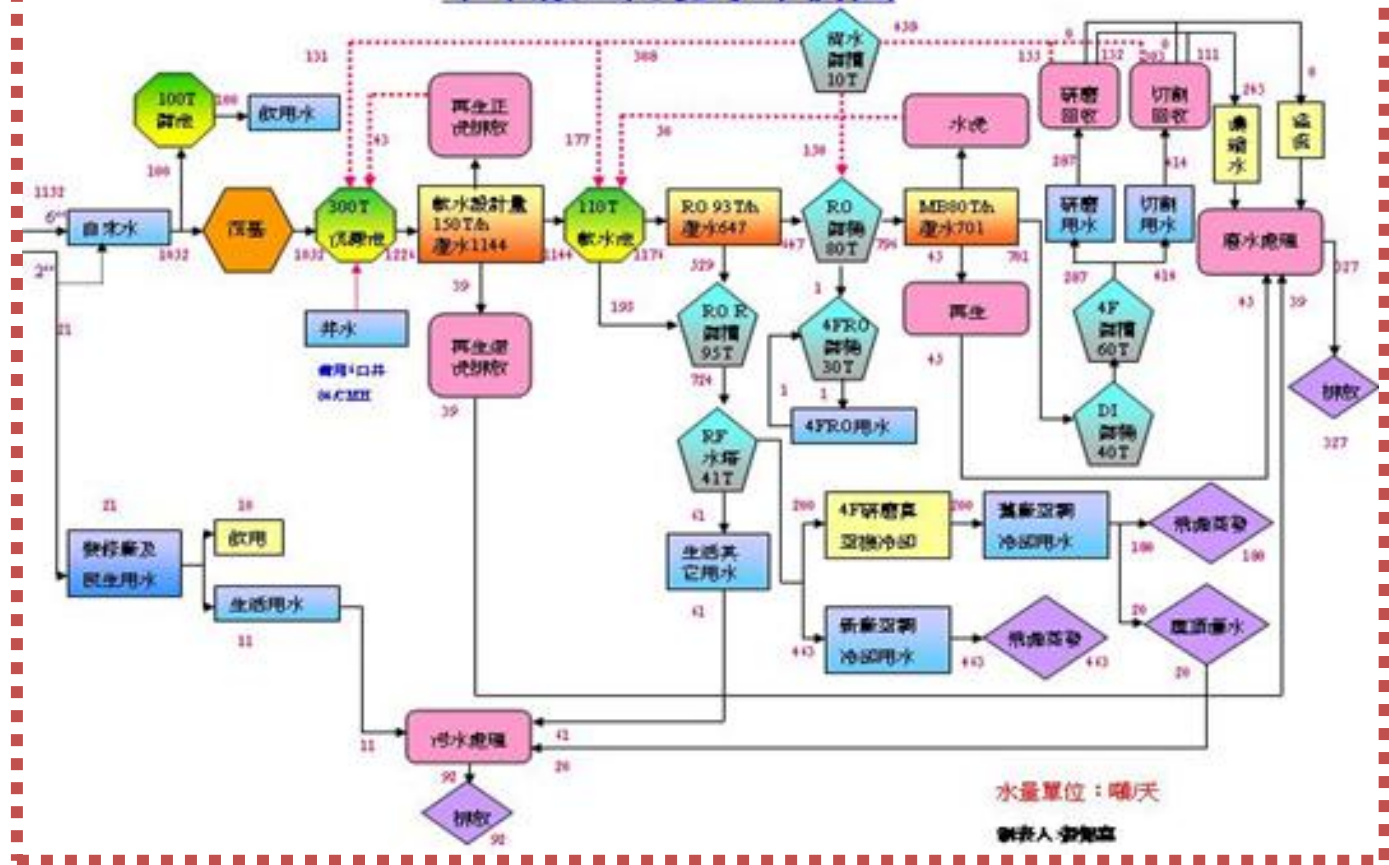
131
308
430
133
132
203
111
100T 儲池
100
飲用水
再生正 洗排放
43
177
36
儲水 儲槽 10T
130
水洗
研磨 回收
切割 回收
263
濃縮水
濾液
1132
6"
100
預處理
300T 沉澱池
軟水設計量 150T/h 產水1144
110T 軟水池
RO 93T/h 產水647
RO 儲槽 80T
MB80T/h 產水701
207
414
自來水
1032
1032
1224
1144
1176
647
794
43
701
研磨 用水
切割 用水
廢水處理
327
2"
329
1
207
414
21
39
195
RO R 儲槽 95T
4FRO 儲槽 30T
再生
4F 儲槽 60T
43
39
井水
備用1口井 86/CMH
再生排 洗排放
724
1
1
4FRO用水
43
排放
DI 儲槽 40T
39
327
RF 水塔 41T
21
20
200
4F研磨真 空機冷卻
200
舊廠空調 冷卻用水
飛濺蒸發
100
快修廠及 民生用水
飲用
41
生活其 它用水
100
生活用水
20
11
443
新廠空調 冷卻用水
飛濺蒸發
冷卻廢水
41
443
443
20
11
污水處理
41
20
92
排放
92
水量單位：噸/天
製表人 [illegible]